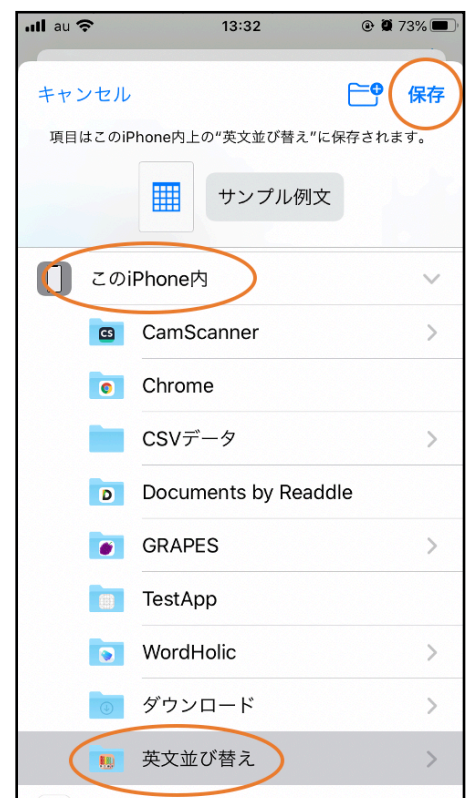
au 13:32 73%

キャンセル

保存

項目はこのiPhone内上の"英文並び替え"に保存されます。

サンプル例文

このiPhone内

CamScanner

Chrome

CSVデータ

Documents by Readdle

GRAPES

TestApp

WordHolic

ダウンロード

英文並び替え